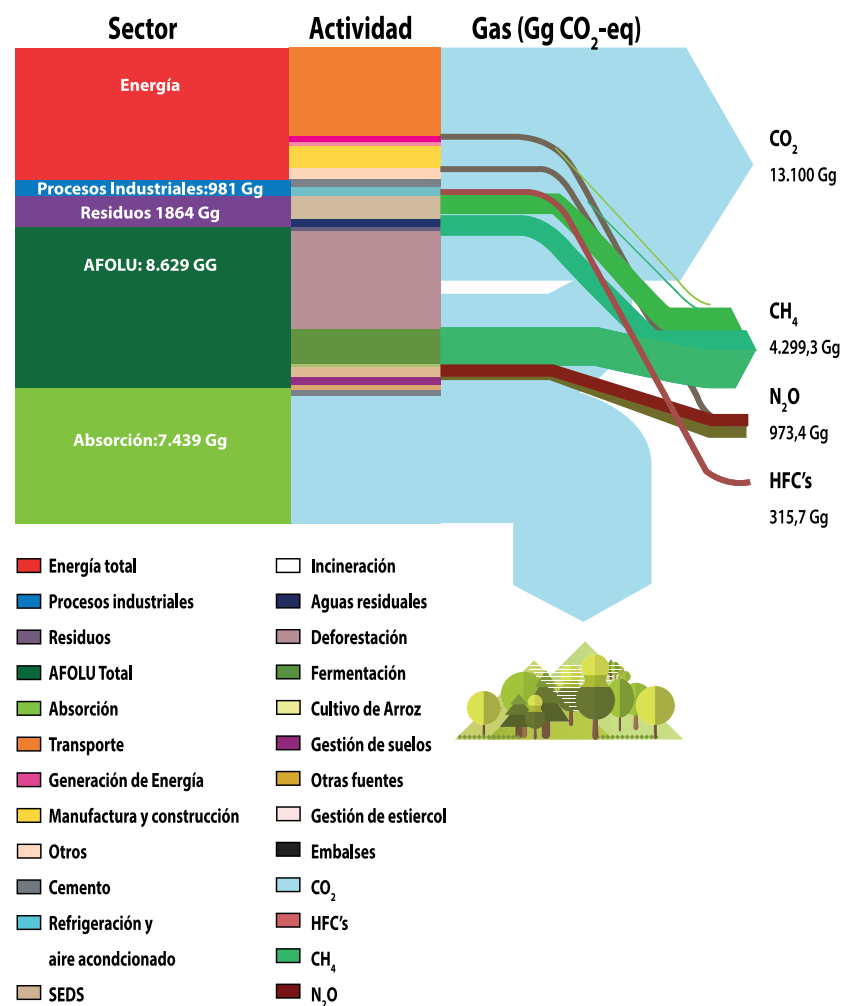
Sector

Actividad

Gas (Gg $CO_2$-eq)

Energía

Procesos Industriales:981 Gg

Residuos 1864 Gg

AFOLU: 8.629 GG

Absorción:7.439 Gg

$CO_2$
13.100 Gg

$CH_4$
4.299,3 Gg

$N_2O$
973,4 Gg

HFC's
315,7 Gg

Energía total
Procesos industriales
Residuos
AFOLU Total
Absorción
Transporte
Generación de Energía
Manufactura y construcción
Otros
Cemento
Refrigeración y aire acondcionado
SEDS

Incineración
Aguas residuales
Deforestación
Fermentación
Cultivo de Arroz
Gestión de suelos
Otras fuentes
Gestión de estiercol
Embalses
$CO_2$
HFC's
$CH_4$
$N_2O$